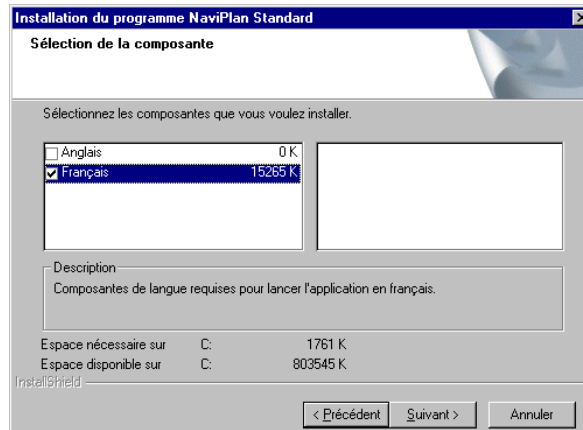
Installation du programme NaviPlan Standard

Sélection de la composante

Sélectionnez les composantes que vous voulez installer.

| | | |
|---|---|---|
| ☐ | Anglais | 0 K |
| ☑ | Français | 15265 K |

Description

Composantes de langue requises pour lancer l'application en français.

Espace nécessaire sur C: 1761 K
Espace disponible sur C: 803545 K

InstallShield

< Précédent | Suivant > | Annuler